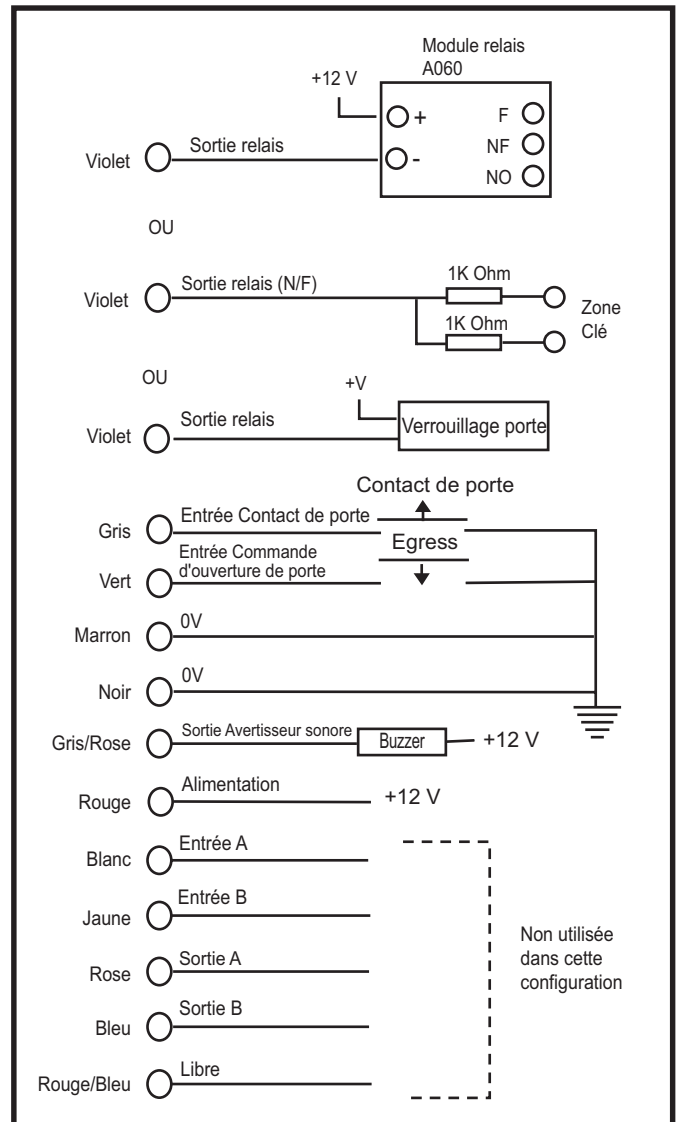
Module relais
A060

+12 V

+
-

F
NF
NO

Violet
Sortie relais

OU

Violet
Sortie relais (N/F)

1K Ohm
1K Ohm

Zone
Clé

OU

+V

Violet
Sortie relais

Verrouillage porte

Contact de porte

Gris
Entrée Contact de porte

Egress

Vert
Entrée Commande d'ouverture de porte

Marron
0V

Noir
0V

Gris/Rose
Sortie Avertisseur sonore

Buzzer

+12 V

Rouge
Alimentation

+12 V

Blanc
Entrée A

Jaune
Entrée B

Rose
Sortie A

Bleu
Sortie B

Rouge/Bleu
Libre

Non utilisée dans cette configuration